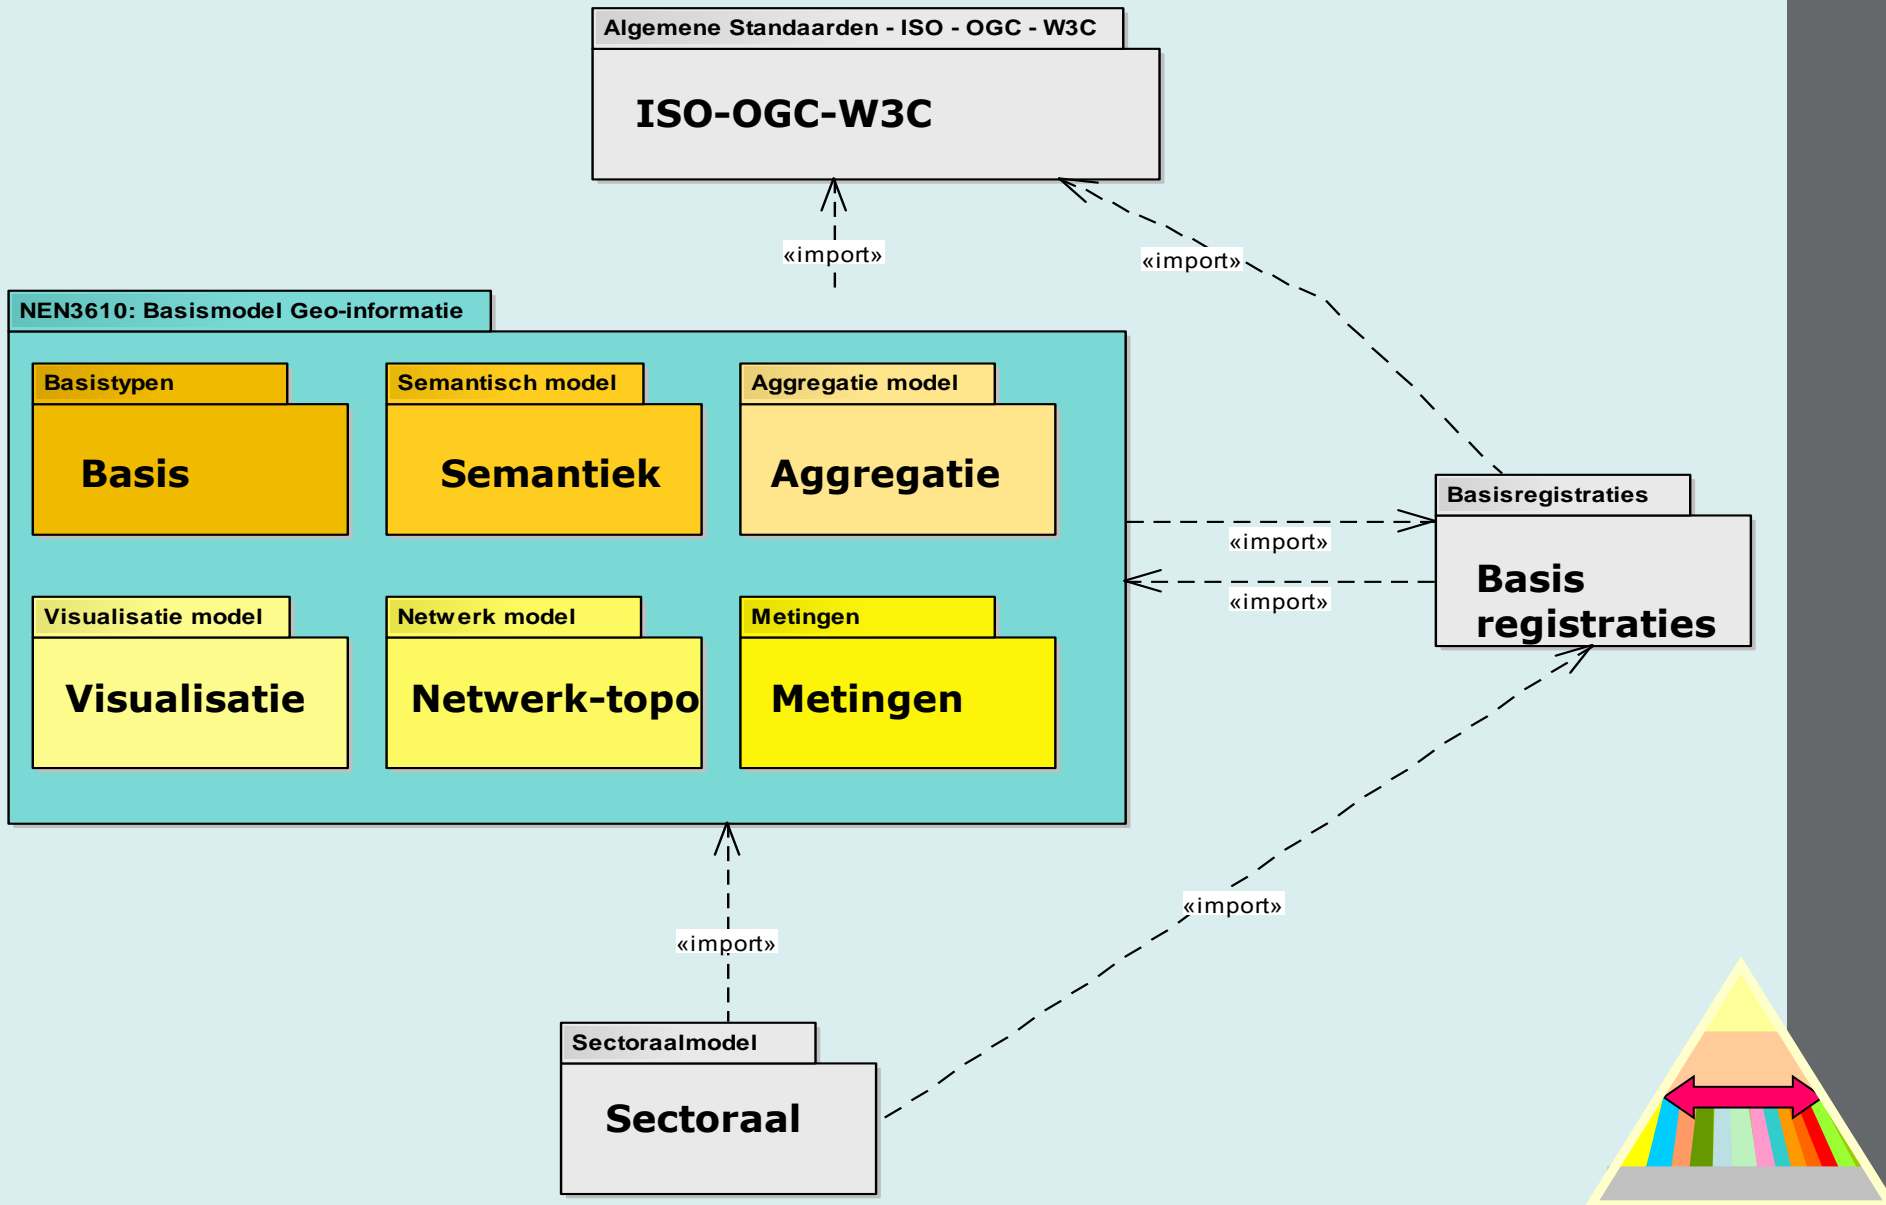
Algemene Standaarden - ISO - OGC - W3C

ISO-OGC-W3C

«import»

«import»

NEN3610: Basismodel Geo-informatie

Basistypen

Basis

Semantisch model

Semantiek

Aggregatie model

Aggregatie

Visualisatie model

Visualisatie

Netwerk model

Netwerk-topo

Metingen

Metingen

Basisregistraties

Basis registraties

«import»

«import»

«import»

«import»

Sectoraalmodel

Sectoraal